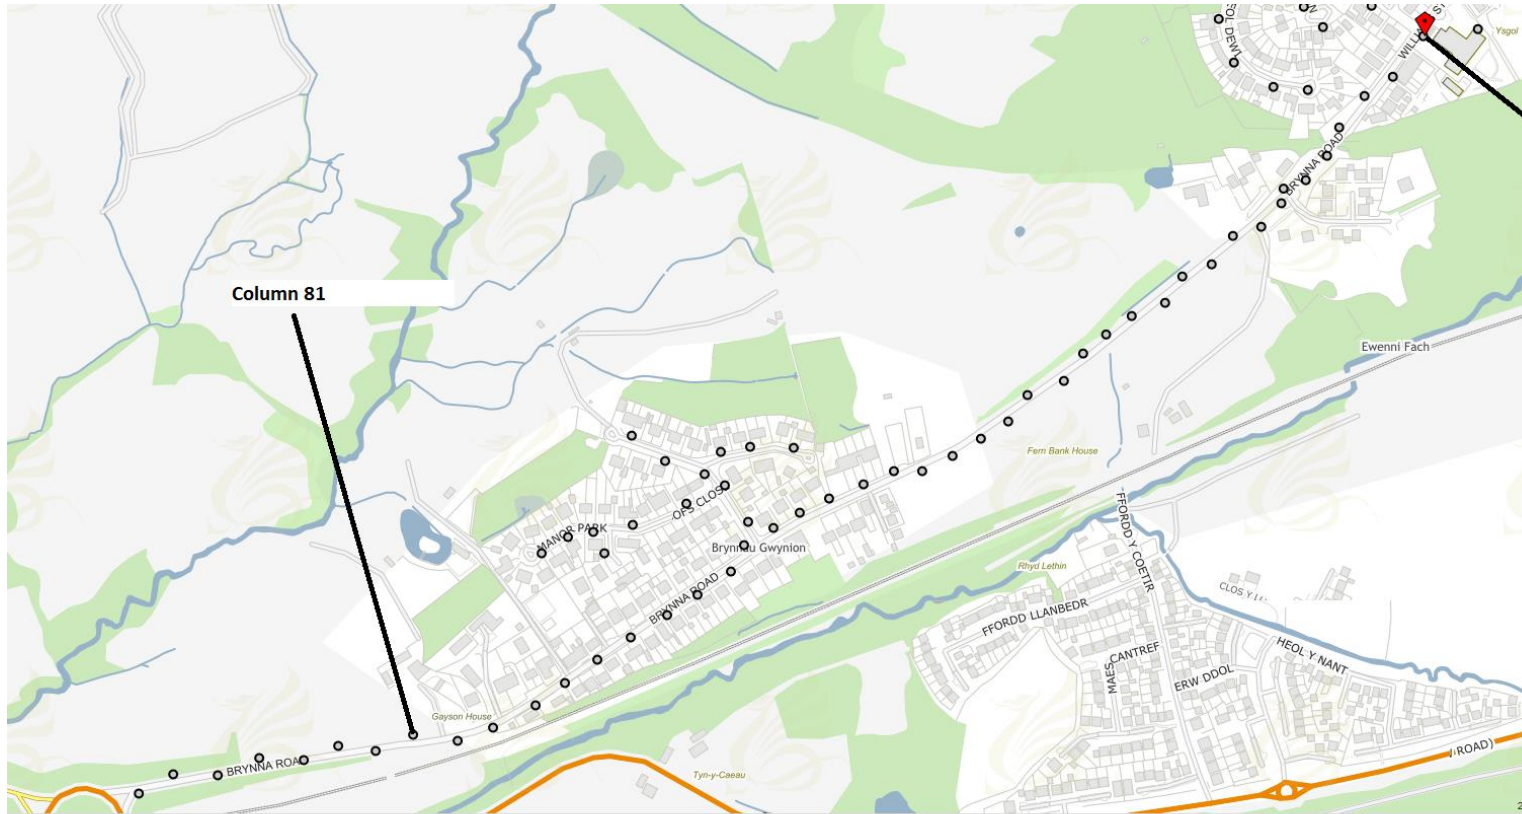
Column 81

Ysgol

WILLI ST

FOL DEWI

BRYNNA ROAD

Ewenni Fach

Fern Bank House

FFORDD Y COETIR

CLOS Y

MANOR PARK

OFS CLOSE

Brynnau Gwynion

BRYNNA ROAD

Rhyd Lethin

FFORDD LLANBEDR

MAES CANTREF

ERW DDOL

HEOL Y NANT

Gayson House

BRYNNA ROAD

Tyn-y-Caeau

ROAD)